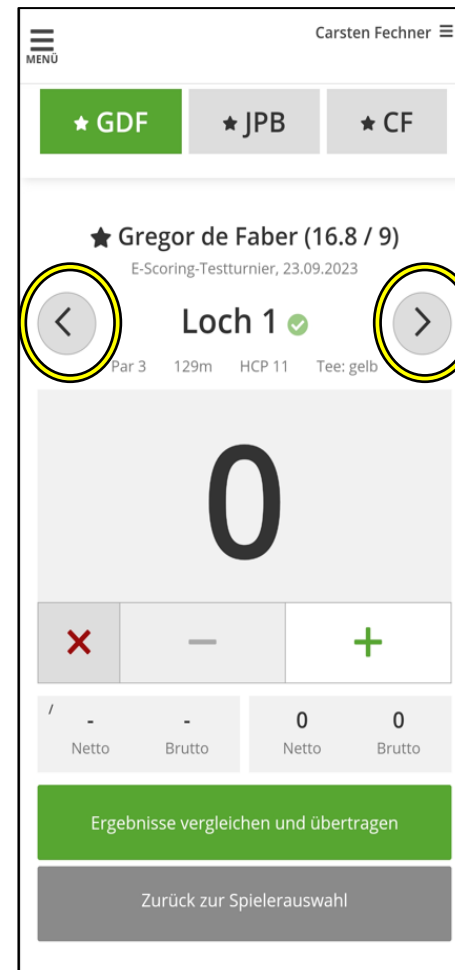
MENÜ

Carsten Fechner ☰

★ GDF ★ JPB ★ CF

★ Gregor de Faber (16.8 / 9)

E-Scoring-Testturnier, 23.09.2023

Loch 1

Par 3 129m HCP 11 Tee: gelb

0

×
−
+

/

| - | - | 0 | 0 |
|---|---|---|---|
| Netto | Brutto | Netto | Brutto |

Ergebnisse vergleichen und übertragen

Zurück zur Spielerauswahl